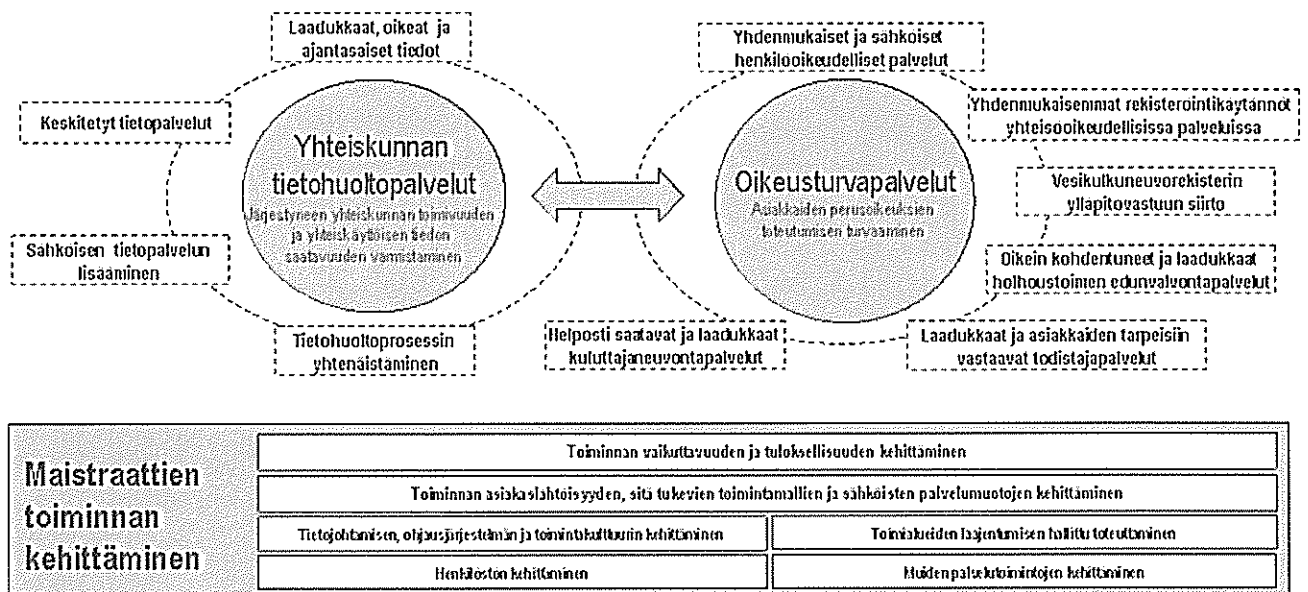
Laadukkaat, oikeat ja ajantasaiset tiedot

Keskitetyt tietopalvelut

Yhteiskunnan tietohuoltopalvelut
Järjestyneen yhteiskunnan toimivuuden ja yhteiskäyttöisen tiedon saatavuuden varmistaminen

Sähköisen tietopalvelun lisääminen

Tietohuoltoprosessin yhtenäistäminen

Yhdenmukaiset ja sähköiset henkilöoikeudelliset palvelut

Yhdenmukaisemmat rekisteröintikäytännöt yhteisöoikeudellisissa palveluissa

Oikeusturvapalvelut
Asiakkaiden perusoikeuksien toteutumisen turvaaminen

Vesikulkuneuvorekisterin ylläpitovastuun siirto

Oikein kohdentuneet ja laadukkaat holhoustoimen edunvalvontapalvelut

Helposti saatavat ja laadukkaat kuluttajaneuvontapalvelut

Laadukkaat ja asiakkaiden tarpeisiin vastaavat todistajapalvelut

Maistraattien toiminnan kehittäminen

Toiminnan vaikuttavuuden ja tuloksellisuuden kehittäminen

Toiminnan asiakaslähtöisyyden, sitä tukevien toimintamallien ja sähköisten palvelumuotojen kehittäminen

Tietojohtamisen, ohjausjärjestelmän ja toimintakulttuurin kehittäminen

Toimialueiden laajentumisen hallittu toteuttaminen

Henkilöstön kehittäminen

Muiden palvelutoimintojen kehittäminen